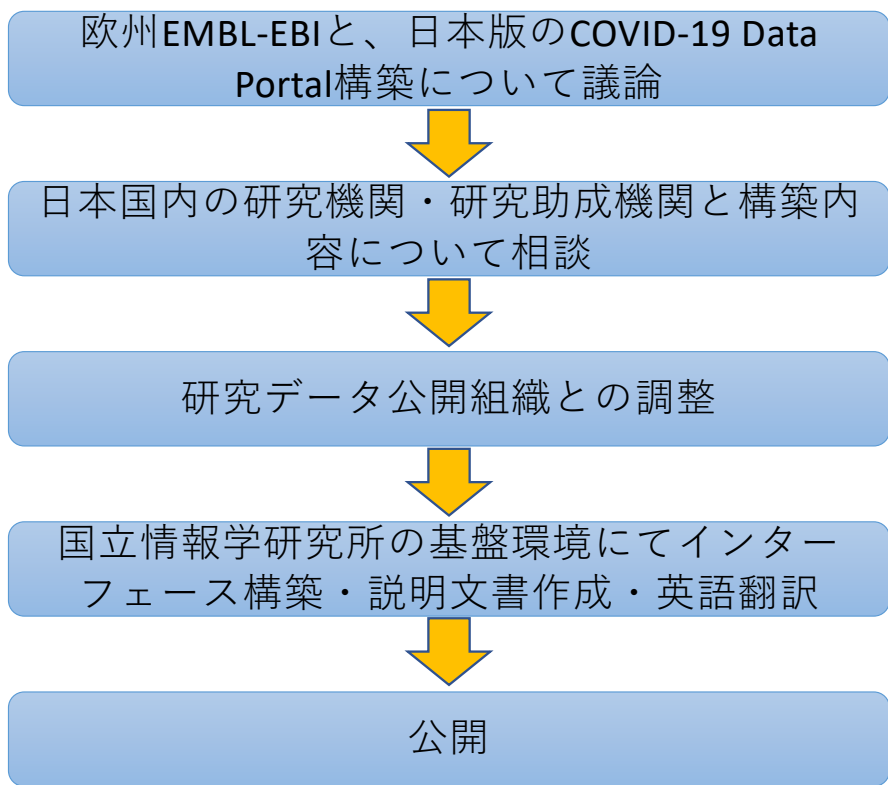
欧州EMBL-EBIと、日本版のCOVID-19 Data Portal構築について議論

日本国内の研究機関・研究助成機関と構築内容について相談

研究データ公開組織との調整

国立情報学研究所の基盤環境にてインターフェース構築・説明文書作成・英語翻訳

公開